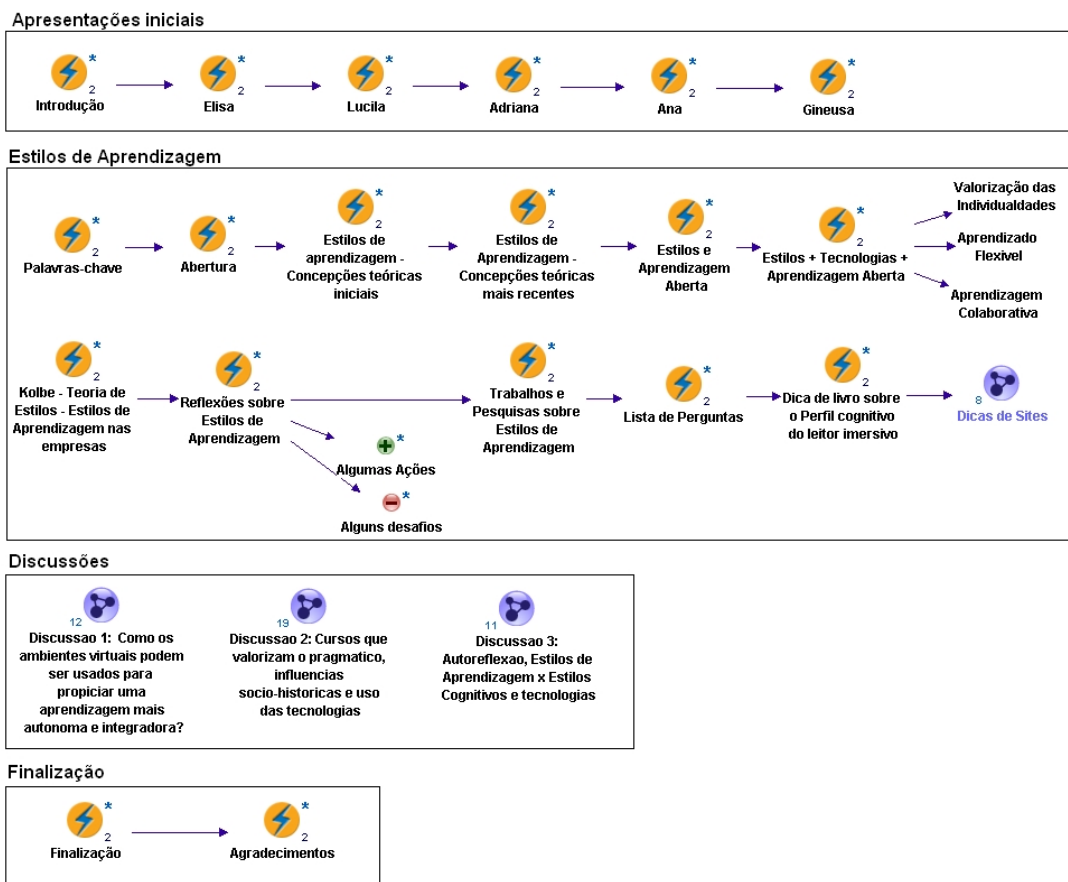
Apresentações iniciais

*
2
Introdução

*
2
Elisa

*
2
Lucila

*
2
Adriana

*
2
Ana

*
2
Gineusa

Estilos de Aprendizagem

*
2
Palavras-chave

*
2
Abertura

*
2
Estilos de aprendizagem - Concepções teóricas iniciais

*
2
Estilos de Aprendizagem - Concepções teóricas mais recentes

*
2
Estilos e Aprendizagem Aberta

*
2
Estilos + Tecnologias + Aprendizagem Aberta

Valorização das Individualdades

Aprendizado Flexível

Aprendizagem Colaborativa

*
2
Kolbe - Teoria de Estilos - Estilos de Aprendizagem nas empresas

*
2
Reflexões sobre Estilos de Aprendizagem

*
Algumas Ações

*
Alguns desafios

*
2
Trabalhos e Pesquisas sobre Estilos de Aprendizagem

*
2
Lista de Perguntas

*
2
Dica de livro sobre o Perfil cognitivo do leitor imersivo

8
Dicas de Sites

Discussões

12
Discussao 1: Como os ambientes virtuais podem ser usados para propiciar uma aprendizagem mais autonoma e integradora?

19
Discussao 2: Cursos que valorizam o pragmatico, influencias socio-historicas e uso das tecnologias

11
Discussao 3: Autoreflexao, Estilos de Aprendizagem x Estilos Cognitivos e tecnologias

Finalização

*
2
Finalização

*
2
Agradecimentos